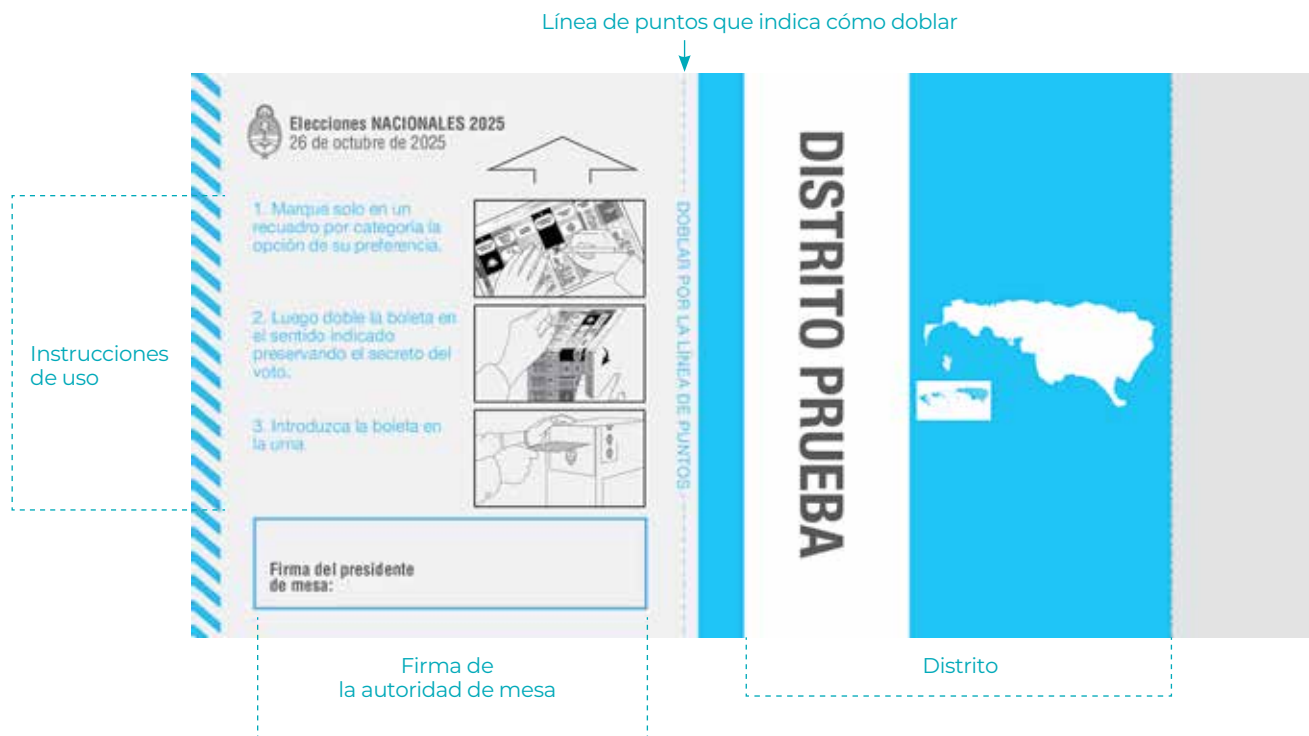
Línea de puntos que indica cómo doblar

Elecciones NACIONALES 2025
26 de octubre de 2025

1. Marque solo en un recuadro por categoría la opción de su preferencia.

2. Luego doble la boleta en el sentido indicado preservando el secreto del voto.

3. Introduzca la boleta en la urna.

DOBLAR POR LA LÍNEA DE PUNTOS

Firma del presidente de mesa:

DISTRITO PRUEBA

Instrucciones de uso

Firma de la autoridad de mesa

Distrito